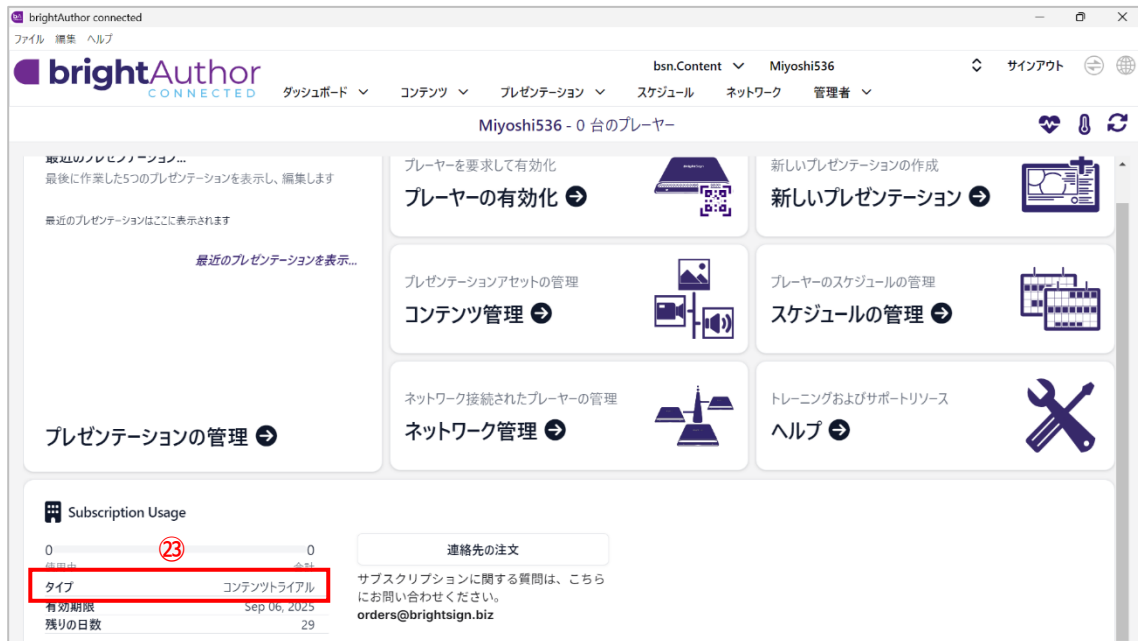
brightAuthor connected

ファイル 編集 ヘルプ

brightAuthor CONNECTED

bsn.Content Miyoshi536 サインアウト

ダッシュボード コンテンツ プレゼンテーション スケジュール ネットワーク 管理者

Miyoshi536 - 0 台のプレーヤー

最近のプレゼンテーション...
最後に作業した5つのプレゼンテーションを表示し、編集します

最近のプレゼンテーションはここに表示されます

最近のプレゼンテーションを表示...

プレゼンテーションの管理

プレーヤーを要求して有効化
プレーヤーの有効化

新しいプレゼンテーションの作成
新しいプレゼンテーション

プレゼンテーションアセットの管理
コンテンツ管理

プレーヤーのスケジュールの管理
スケジュールの管理

ネットワーク接続されたプレーヤーの管理
ネットワーク管理

トレーニングおよびサポートリソース
ヘルプ

Subscription Usage

0 0
使用中 合計

㉓

| タイプ | コンテンツトライアル |
|---|---|
| 有効期限 | Sep 06, 2025 |
| 残りの日数 | 29 |

連絡先の注文

サブスクリプションに関する質問は、こちらにお問い合わせください。
orders@brightsign.biz